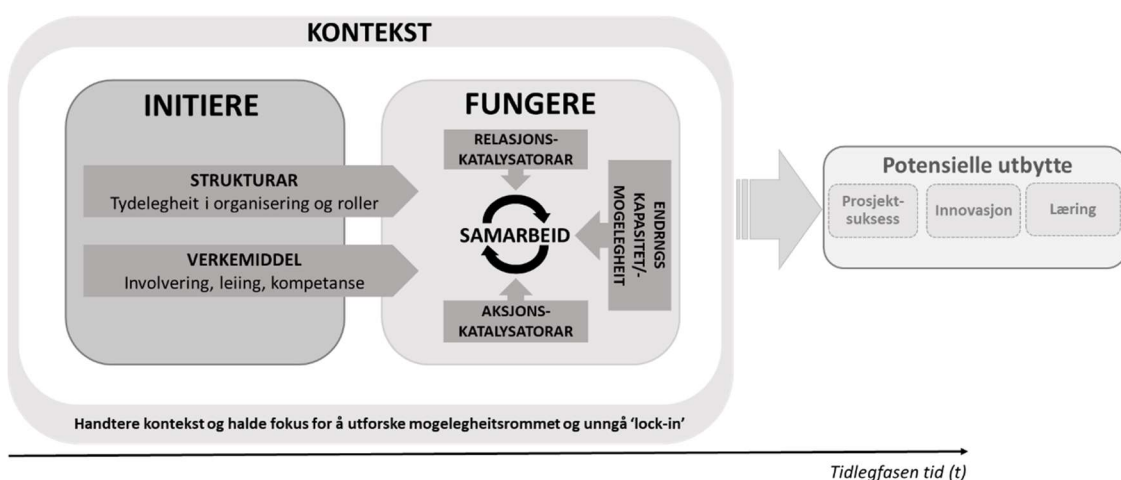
KONTEKST

INITIERE

STRUKTURAR
Tydelegheit i organisering og roller

VERKEMIDDEL
Involvering, leiing, kompetanse

FUNGERE

RELASJONS-KATALYSATORAR

SAMARBEID

ENDRNGS KAPASITET/-MOGELEGHEIT

AKSJONS-KATALYSATORAR

Potensielle utbytte

Prosjekt-suksess

Innovasjon

Læring

Handtere kontekst og halde fokus for å utforske mogelegheitsrommet og unngå 'lock-in'

Tidlegfasen tid (t)